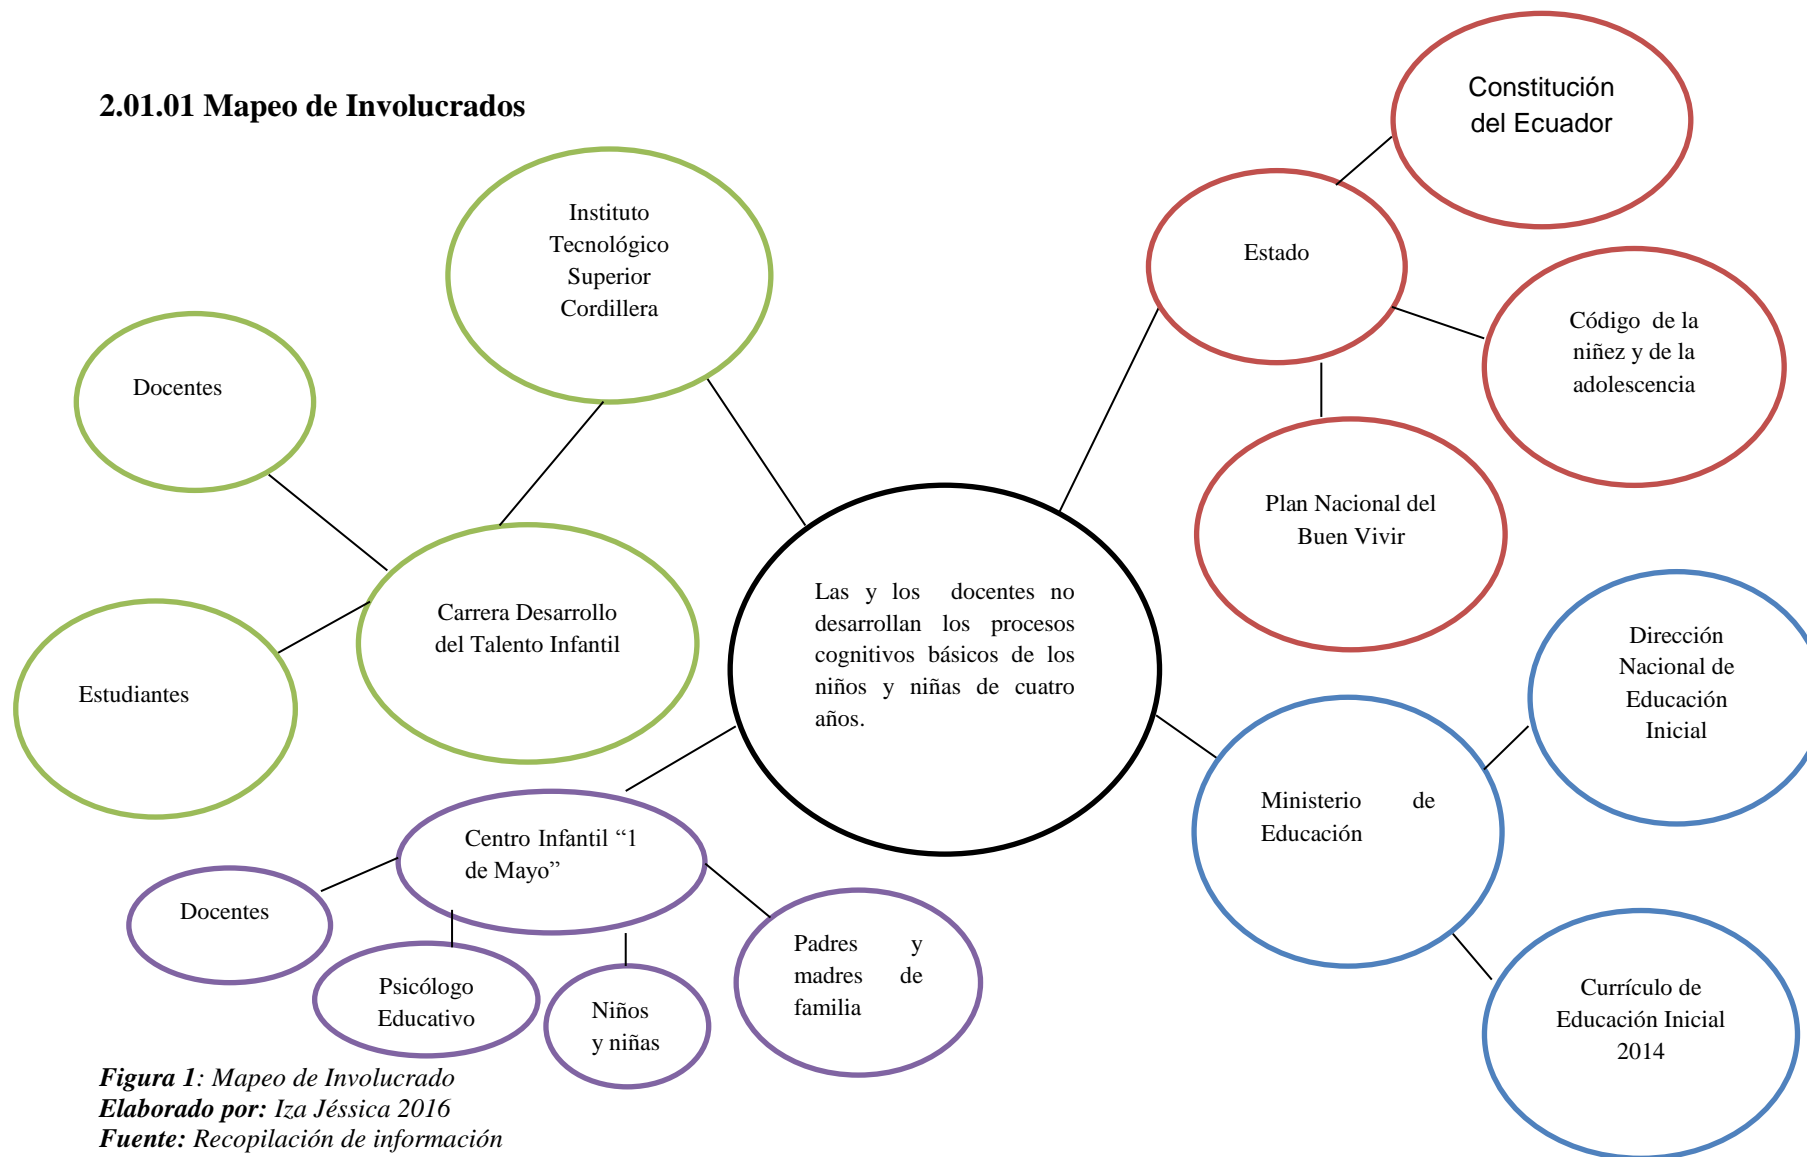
2.01.01 Mapeo de Involucrados

Constitución del Ecuador

Instituto Tecnológico Superior Cordillera

Estado

Código de la niñez y de la adolescencia

Docentes

Plan Nacional del Buen Vivir

Carrera Desarrollo del Talento Infantil

Las y los docentes no desarrollan los procesos cognitivos básicos de los niños y niñas de cuatro años.

Dirección Nacional de Educación Inicial

Estudiantes

Ministerio de Educación

Centro Infantil “1 de Mayo”

Docentes

Padres y madres de familia

Psicólogo Educativo

Niños y niñas

Currículo de Educación Inicial 2014

Figura 1: Mapeo de Involucrado
Elaborado por: Iza Jéssica 2016
Fuente: Recopilación de información